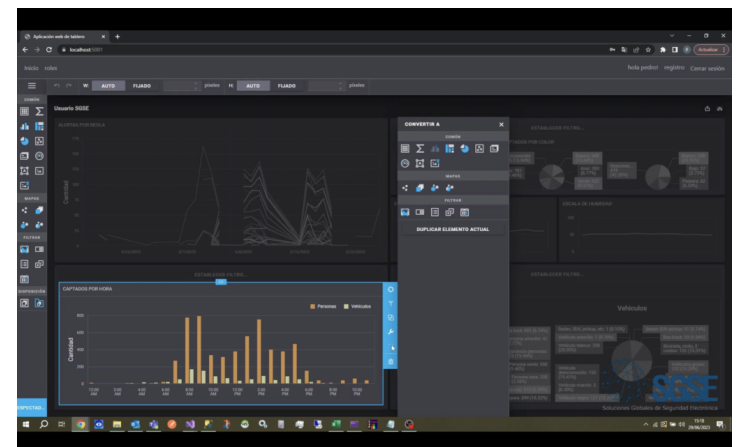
Aplicación web de tablero

localhost:5001

Actualizar

Inicio roles

hola pedro! registro Cerrar sesión

W: AUTO FIJADO píxeles H: AUTO FIJADO píxeles

COMÚN

MAPAS

FILTRAR

DISPOSICIÓN

Usuario SGSE

CONVERTIR A

COMÚN

MAPAS

FILTRAR

DUPLICAR ELEMENTO ACTUAL

ESTABLEZCA FILTRO...

ESTABLEZCA FILTRO...

ESTABLEZCA FILTRO...

CAPTADOS POR HORA

Personas Vehículos

Cantidad

Vehículos

SGSE

Soluciones Globales de Seguridad Electrónica

ESPECTAD...